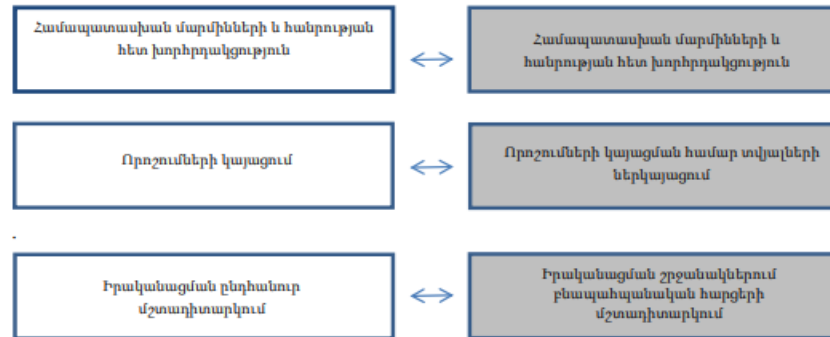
Համապատասխան մարմինների և հանրության հետ խորհրդակցություն

Համապատասխան մարմինների և հանրության հետ խորհրդակցություն

Որոշումների կայացում

Որոշումների կայացման համար տվյալների ներկայացում

Իրականացման ընդհանուր մշտադիտարկում

Իրականացման շրջանակներում բնապահպանական հարցերի մշտադիտարկում